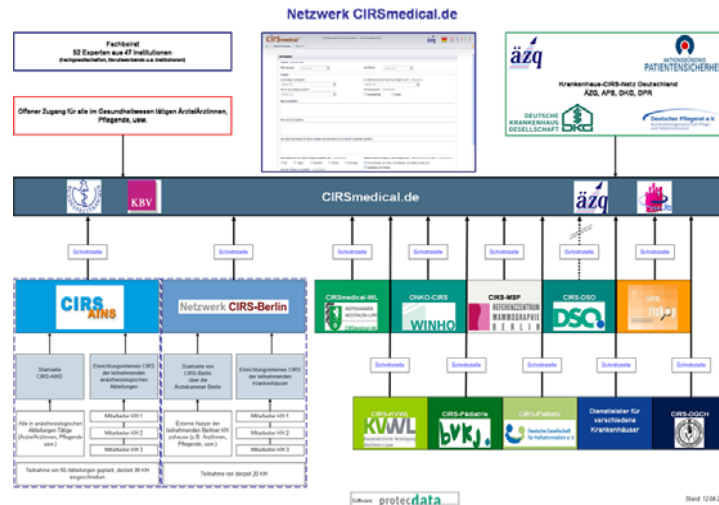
Netzwerk CIRSmedical.de

Fachbeirat
52 Experten aus 47 Institutionen
(Fachgesellschaften, Berufsverbände u.a. Institutionen)

Offener Zugang für alle im Gesundheitswesen tätigen ÄrztInnen, Pflegende, usw.

CIRSmedical

äzq

AKTIONSBÜNDNIS PATIENTENSICHERHEIT

Krankenhaus-CIRS-Netz Deutschland
ÄZQ, APS, DKG, DPR

DEUTSCHE KRANKENHAUS GESELLSCHAFT

Deutscher Pflegerat e.V.

KBV

CIRSmedical.de

äzq

Schnittstelle

Schnittstelle

Schnittstelle

Schnittstelle

Schnittstelle

Schnittstelle

Schnittstelle

Schnittstelle

CIRS AINS

Netzwerk CIRS-Berlin

CIRSmedical-WL

ONKO-CIRS

CIRS-MSP

CIRS-DSO

REFERENZZENTRUM MAMMOGRAPHIE BERLIN

WINHO

DSO

Startseite CIRS-AINS

Einrichtungsinternes CIRS der teilnehmenden anästhesiologischen Abteilungen

Startseite von CIRS-Berlin über die Ärztekammer Berlin

Einrichtungsinternes CIRS der teilnehmenden Krankenhäuser

Schnittstelle

Schnittstelle

Schnittstelle

Schnittstelle

Schnittstelle

Alle in anästhesiologischen Abteilungen Tätige (ÄrztInnen, Pflegende usw.)

Mitarbeiter KH 1

Mitarbeiter KH 2

Mitarbeiter KH 3

Externe Nutzer der teilnehmenden Berliner KH zuhause (z.B. ÄrztInnen, Pflegende, usw.)

Mitarbeiter KH 1

Mitarbeiter KH 2

Mitarbeiter KH 3

Teilnahme von 50 Abteilungen geplant, derzeit 39 KH angeschlossen

Teilnahme von derzeit 20 KH

CIRS-KVWL

CIRS-Pädiatrie

CIRS-Palliativ

Dienstleister für verschiedene Krankenhäuser

CIRS-DGCH

KVWL

bvkj.

Deutsche Gesellschaft für Palliativmedizin e.V.

Software: protecdata

Stand: 12.08.2